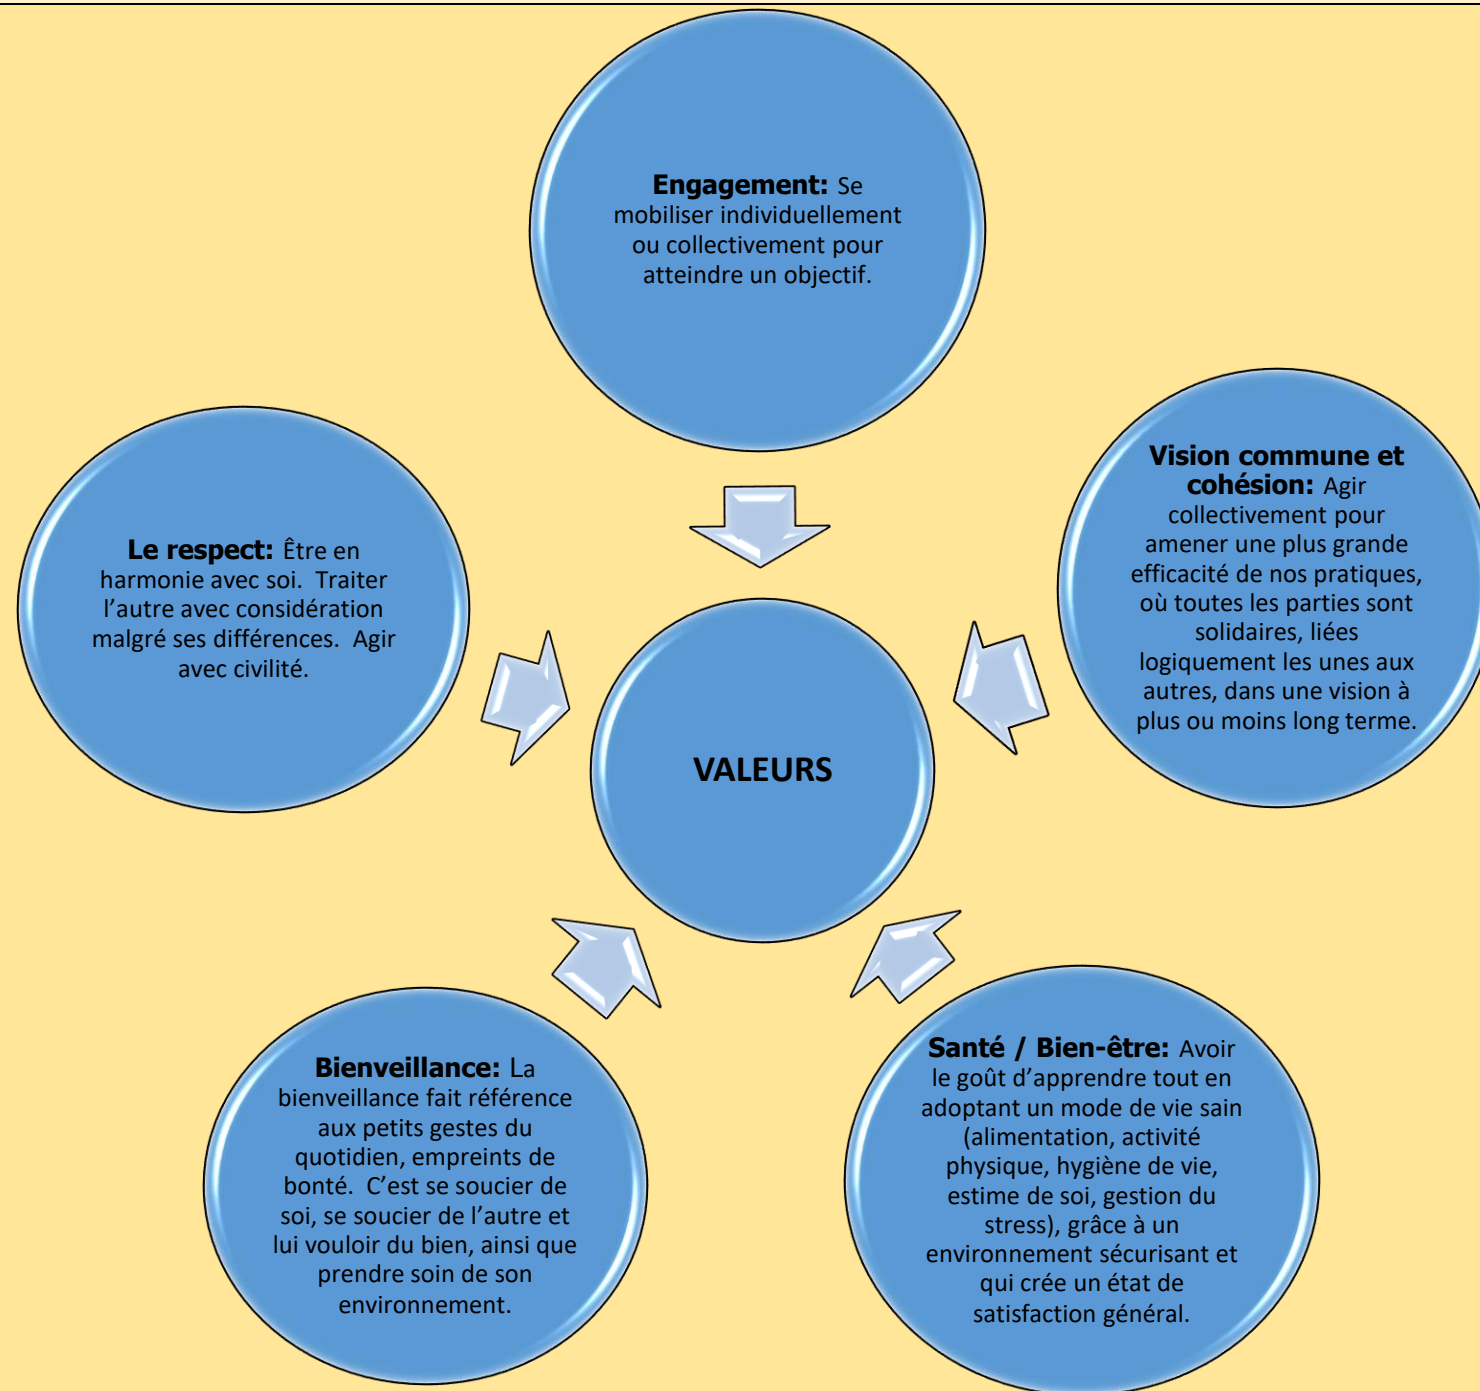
Engagement: Se mobiliser individuellement ou collectivement pour atteindre un objectif.

Le respect: Être en harmonie avec soi. Traiter l’autre avec considération malgré ses différences. Agir avec civilité.

VALEURS

Vision commune et cohésion: Agir collectivement pour amener une plus grande efficacité de nos pratiques, où toutes les parties sont solidaires, liées logiquement les unes aux autres, dans une vision à plus ou moins long terme.

Bienveillance: La bienveillance fait référence aux petits gestes du quotidien, empreints de bonté. C’est se soucier de soi, se soucier de l’autre et lui vouloir du bien, ainsi que prendre soin de son environnement.

Santé / Bien-être: Avoir le goût d’apprendre tout en adoptant un mode de vie sain (alimentation, activité physique, hygiène de vie, estime de soi, gestion du stress), grâce à un environnement sécurisant et qui crée un état de satisfaction général.